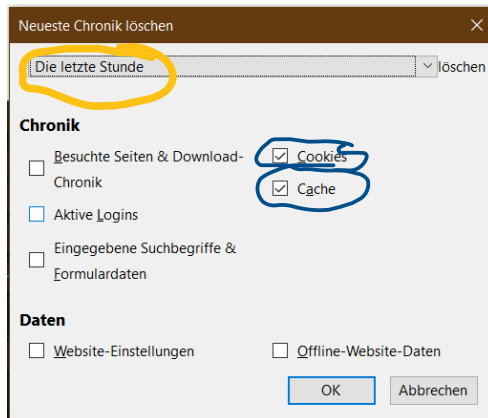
Neueste Chronik löschen

Die letzte Stunde löschen

Chronik

Besuchte Seiten & Download-Chronik

Cookies

Cache

Aktive Logins

Eingegebene Suchbegriffe & Formulardaten

Daten

Website-Einstellungen

Offline-Website-Daten

OK

Abbrechen